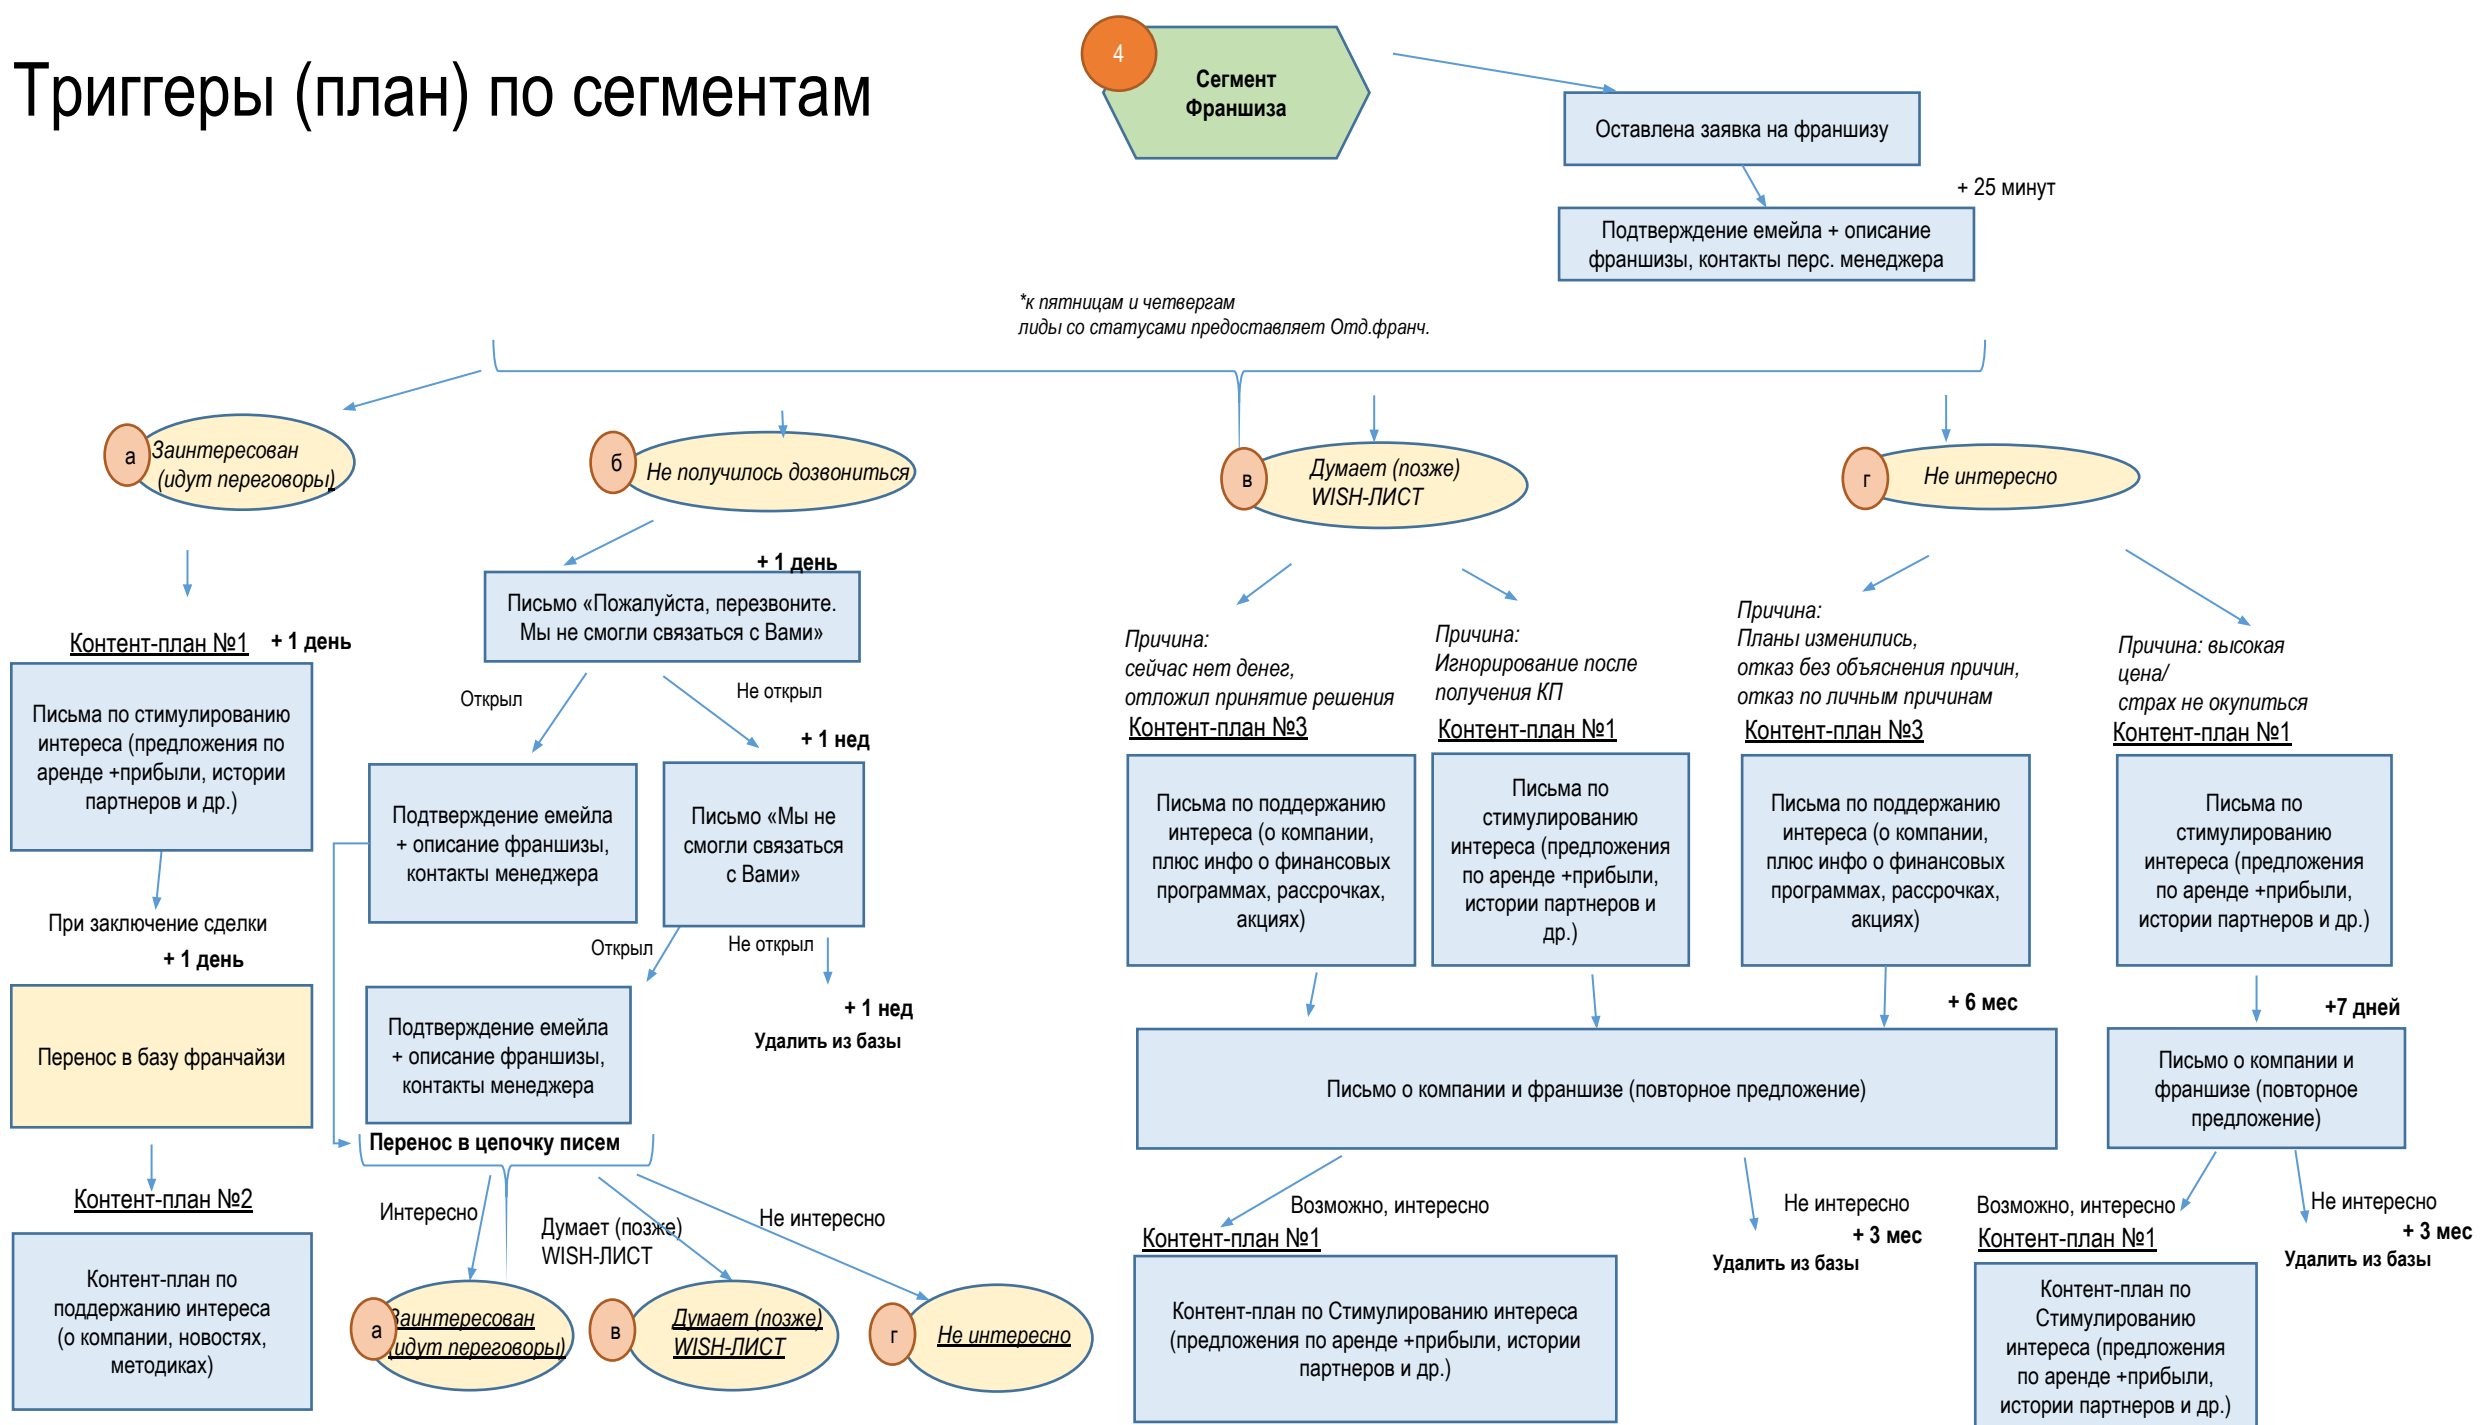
Триггеры (план) по сегментам

4

Сегмент Франшиза

Оставлена заявка на франшизу

+ 25 минут

Подтверждение емейла + описание франшизы, контакты перс. менеджера

*к пятницам и четвергам
лиды со статусами предоставляет Отд.франч.

а Заинтересован (идут переговоры)

б Не получилось дозвониться

в Думает (позже) WISH-ЛИСТ

г Не интересно

Контент-план №1 + 1 день

Письма по стимулированию интереса (предложения по аренде +прибыли, истории партнеров и др.)

При заключение сделки

+ 1 день

Перенос в базу франчайзи

Контент-план №2

Контент-план по поддержанию интереса (о компании, новостях, методиках)

+ 1 день

Письмо «Пожалуйста, перезвоните. Мы не смогли связаться с Вами»

Открыл

Не открыл

+ 1 нед

Подтверждение емейла + описание франшизы, контакты менеджера

Письмо «Мы не смогли связаться с Вами»

Открыл

Не открыл

+ 1 нед

Удалить из базы

Подтверждение емейла + описание франшизы, контакты менеджера

Перенос в цепочку писем

Интересно

Думает (позже) WISH-ЛИСТ

Не интересно

а Заинтересован (идут переговоры)

в Думает (позже) WISH-ЛИСТ

г Не интересно

Причина:
сейчас нет денег,
отложил принятие решения
Контент-план №3

Письма по поддержанию интереса (о компании, плюс инфо о финансовых программах, рассрочках, акциях)

Причина:
Игнорирование после получения КП
Контент-план №1

Письма по стимулированию интереса (предложения по аренде +прибыли, истории партнеров и др.)

Причина:
Планы изменились,
отказ без объяснения причин,
отказ по личным причинам
Контент-план №3

Письма по поддержанию интереса (о компании, плюс инфо о финансовых программах, рассрочках, акциях)

Причина: высокая цена/
страх не окупиться
Контент-план №1

Письма по стимулированию интереса (предложения по аренде +прибыли, истории партнеров и др.)

+ 6 мес

Письмо о компании и франшизе (повторное предложение)

+7 дней

Письмо о компании и франшизе (повторное предложение)

Возможно, интересно
Контент-план №1

Контент-план по Стимулированию интереса (предложения по аренде +прибыли, истории партнеров и др.)

Не интересно
+ 3 мес
Удалить из базы

Возможно, интересно
Контент-план №1

Контент-план по Стимулированию интереса (предложения по аренде +прибыли, истории партнеров и др.)

Не интересно
+ 3 мес
Удалить из базы